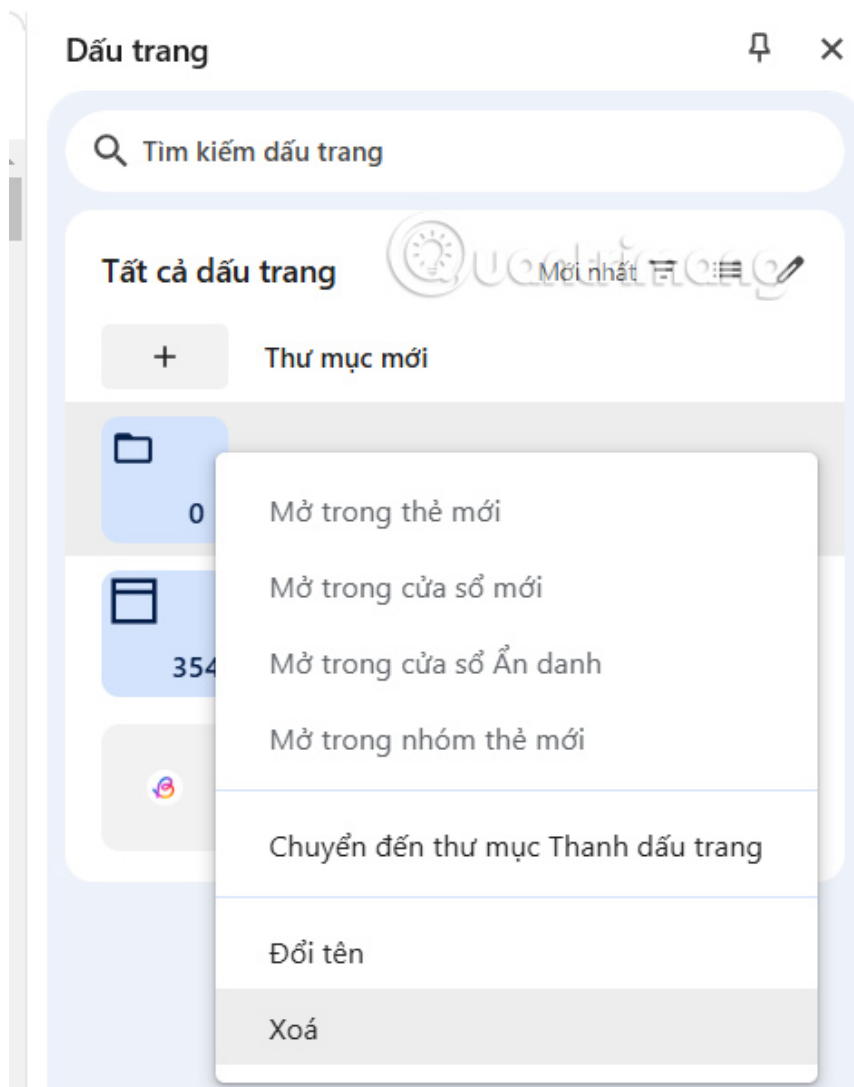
Dấu trang

Tìm kiếm dấu trang

Tất cả dấu trang

Mới nhất

Quantrimang

+

Thư mục mới

0

354

Mở trong thẻ mới

Mở trong cửa sổ mới

Mở trong cửa sổ Ẩn danh

Mở trong nhóm thẻ mới

Chuyển đến thư mục Thanh dấu trang

Đổi tên

Xoá